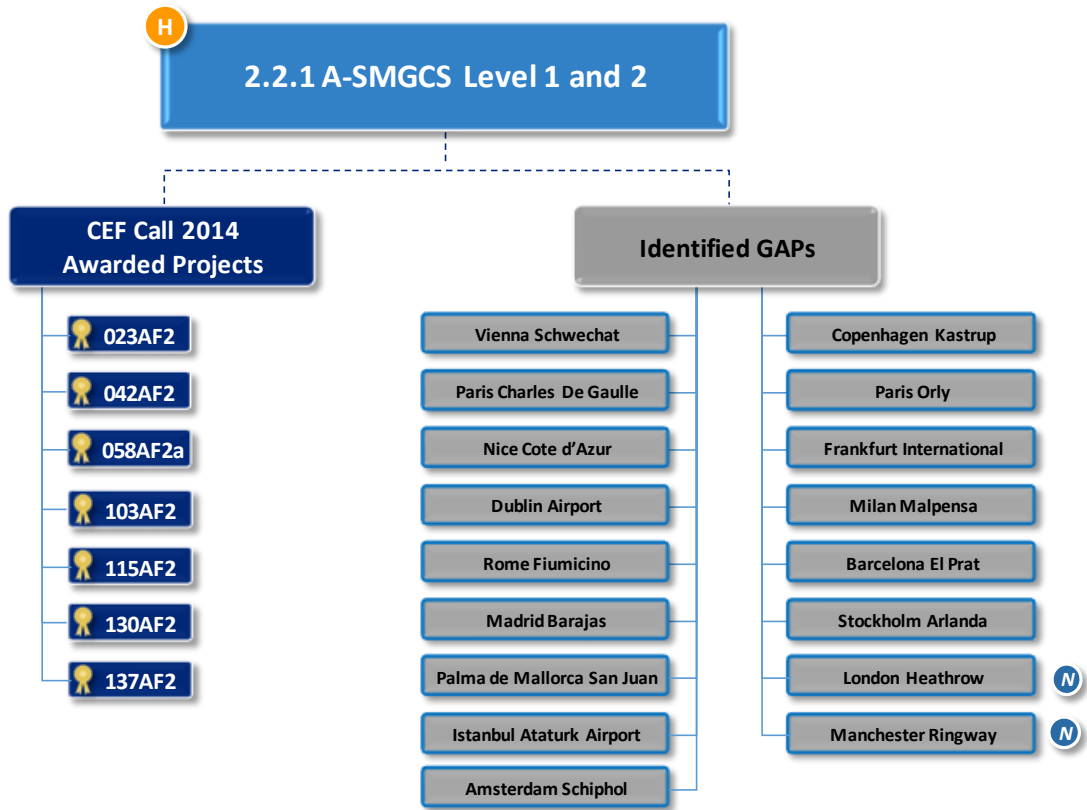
H

2.2.1 A-SMGCS Level 1 and 2

CEF Call 2014 Awarded Projects

023AF2

042AF2

058AF2a

103AF2

115AF2

130AF2

137AF2

Identified GAPs

Vienna Schwechat

Paris Charles De Gaulle

Nice Cote d'Azur

Dublin Airport

Rome Fiumicino

Madrid Barajas

Palma de Mallorca San Juan

Istanbul Ataturk Airport

Amsterdam Schiphol

Copenhagen Kastrup

Paris Orly

Frankfurt International

Milan Malpensa

Barcelona El Prat

Stockholm Arlanda

London Heathrow

N

Manchester Ringway

N